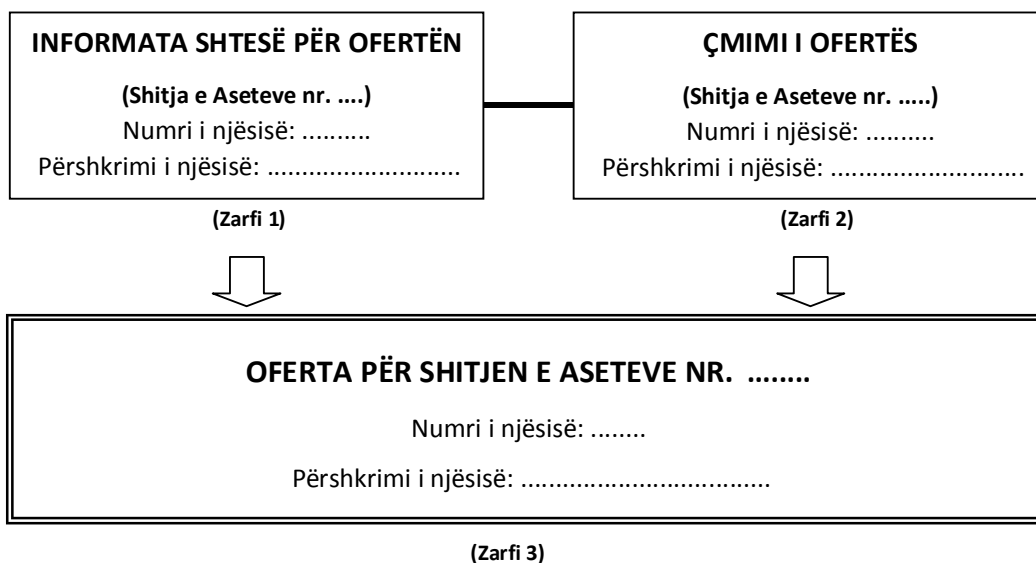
INFORMATA SHTESË PËR OFERTËN

(Shitja e Aseteve nr. ....)

Numri i njësisë: ..........

Përshkrimi i njësisë: ..........................

(Zarfi 1)

ÇMIMI I OFERTËS

(Shitja e Aseteve nr. .....)

Numri i njësisë: ..........

Përshkrimi i njësisë: ..........................

(Zarfi 2)

OFERTA PËR SHITJEN E ASETEVE NR. ........

Numri i njësisë: ........

Përshkrimi i njësisë: ..................................

(Zarfi 3)